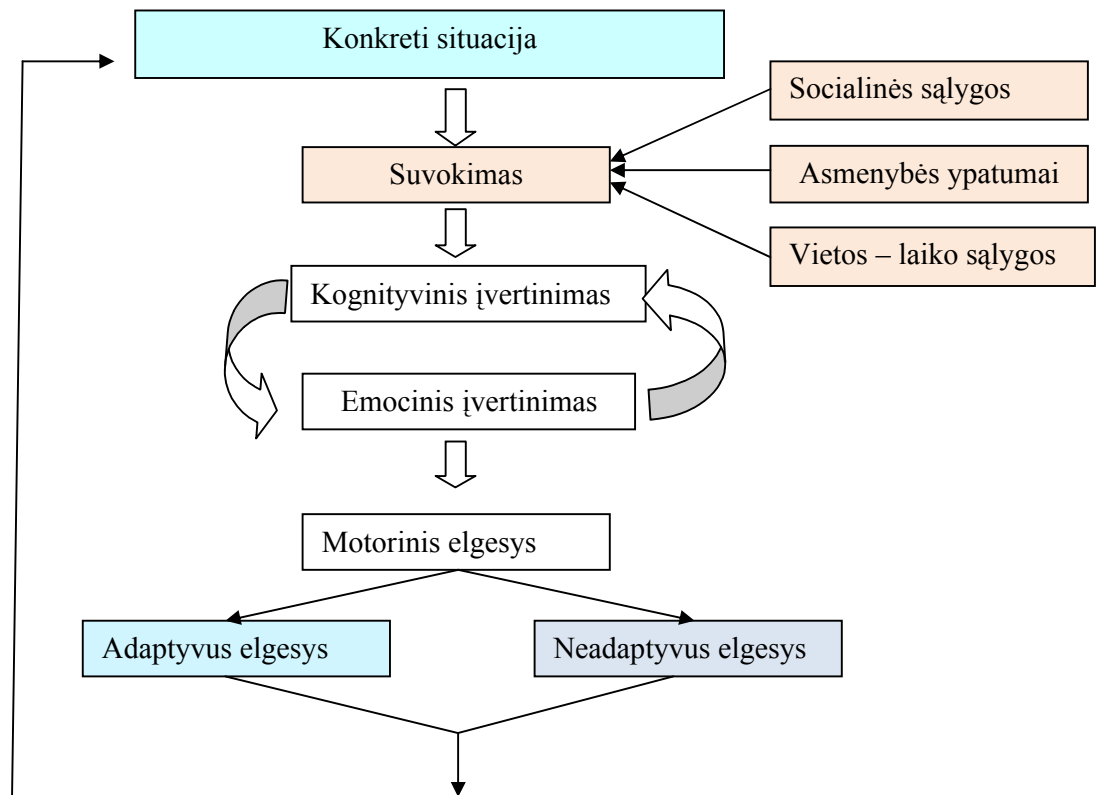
Konkreti situacija

Socialinės sąlygos

Suvokimas

Asmenybės ypatumai

Vietos – laiko sąlygos

Kognityvinis įvertinimas

Emocinis įvertinimas

Motorinis elgesys

Adaptyvus elgesys

Neadaptyvus elgesys